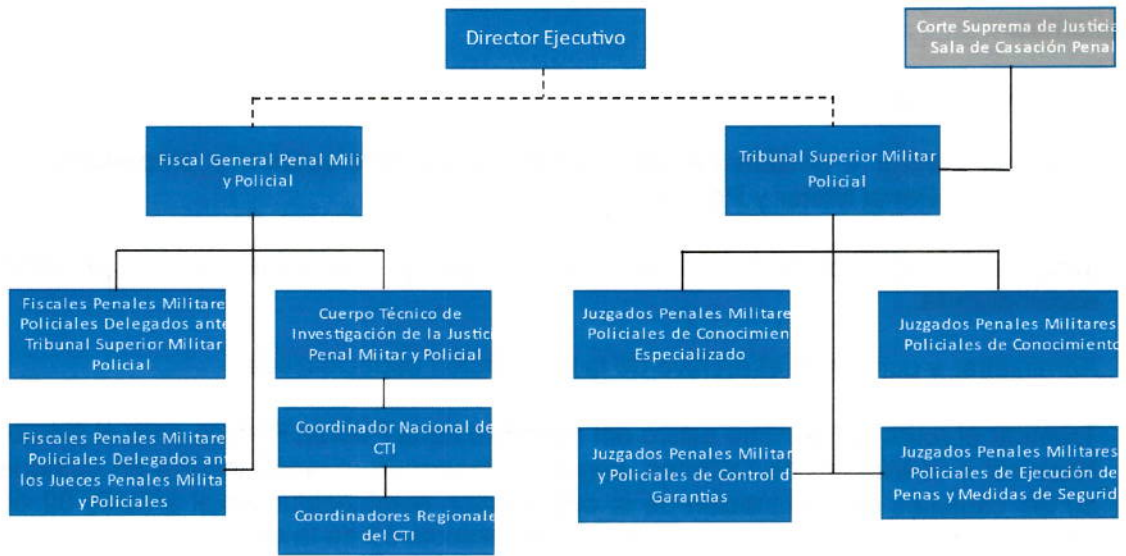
Director Ejecutivo

Corte Suprema de Justicia
Sala de Casación Penal

Fiscal General Penal Milit
y Policial

Tribunal Superior Militar
Policial

Fiscales Penales Militare
Policiales Delegados ante
Tribunal Superior Militar
Policial

Cuerpo Técnico de
Investigación de la Justic
Penal Mitar y Policial

Juzgados Penales Militare
Policiales de Conocimien
Especializado

Juzgados Penales Militares
Policiales de Conocimiento

Fiscales Penales Militare
Policiales Delegados an
los Jueces Penales Milita
y Policiales

Coordinador Nacional de
CTI

Juzgados Penales Milita
y Policiales de Control d
Garantias

Juzgados Penales Militares
Policiales de Ejecución de
Penas y Medidas de Segurid

Coordinadores Regionale
del CTI